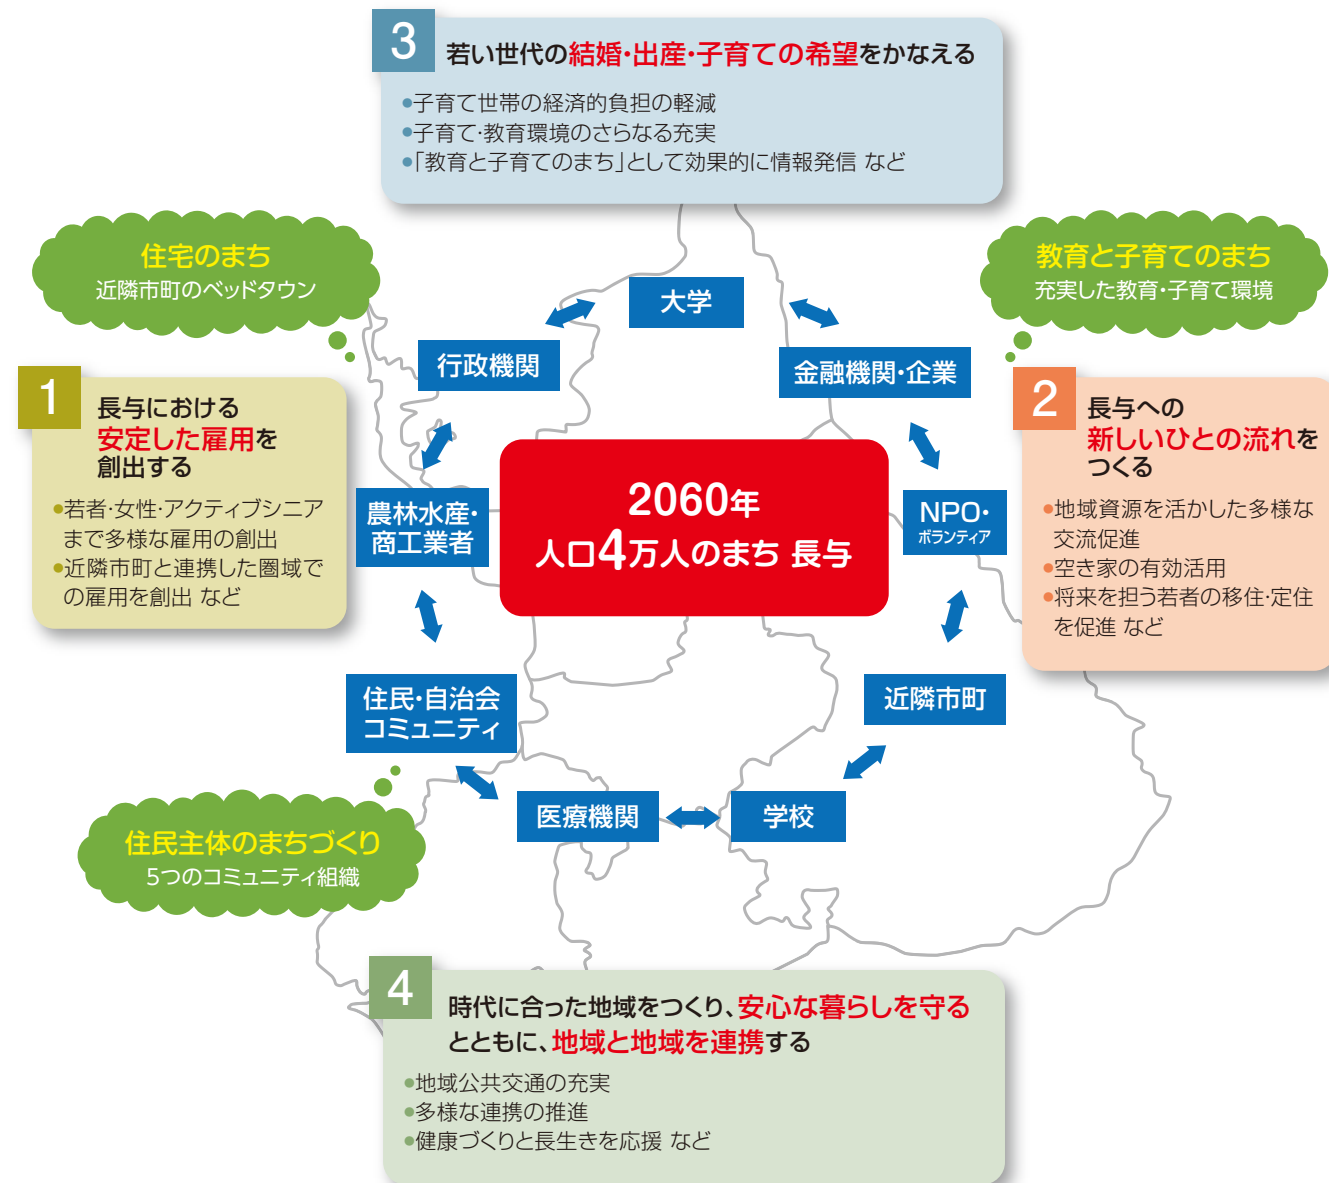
3
若い世代の結婚・出産・子育ての希望をかなえる
•子育て世帯の経済的負担の軽減
•子育て・教育環境のさらなる充実
•「教育と子育てのまち」として効果的に情報発信 など

住宅のまち
近隣市町のベッドタウン

教育と子育てのまち
充実した教育・子育て環境

1
長与における安定した雇用を創出する
•若者・女性・アクティブシニアまで多様な雇用の創出
•近隣市町と連携した圏域での雇用を創出 など

2
長与への新しいひとの流れをつくる
•地域資源を活かした多様な交流促進
•空き家の有効活用
•将来を担う若者の移住・定住を促進 など

大学
行政機関
金融機関・企業
農林水産・商工業者
NPO・ボランティア
2060年
人口4万人のまち 長与
住民・自治会コミュニティ
近隣市町
医療機関
学校

住民主体のまちづくり
5つのコミュニティ組織

4
時代に合った地域をつくり、安心な暮らしを守るとともに、地域と地域を連携する
•地域公共交通の充実
•多様な連携の推進
•健康づくりと長生きを応援 など